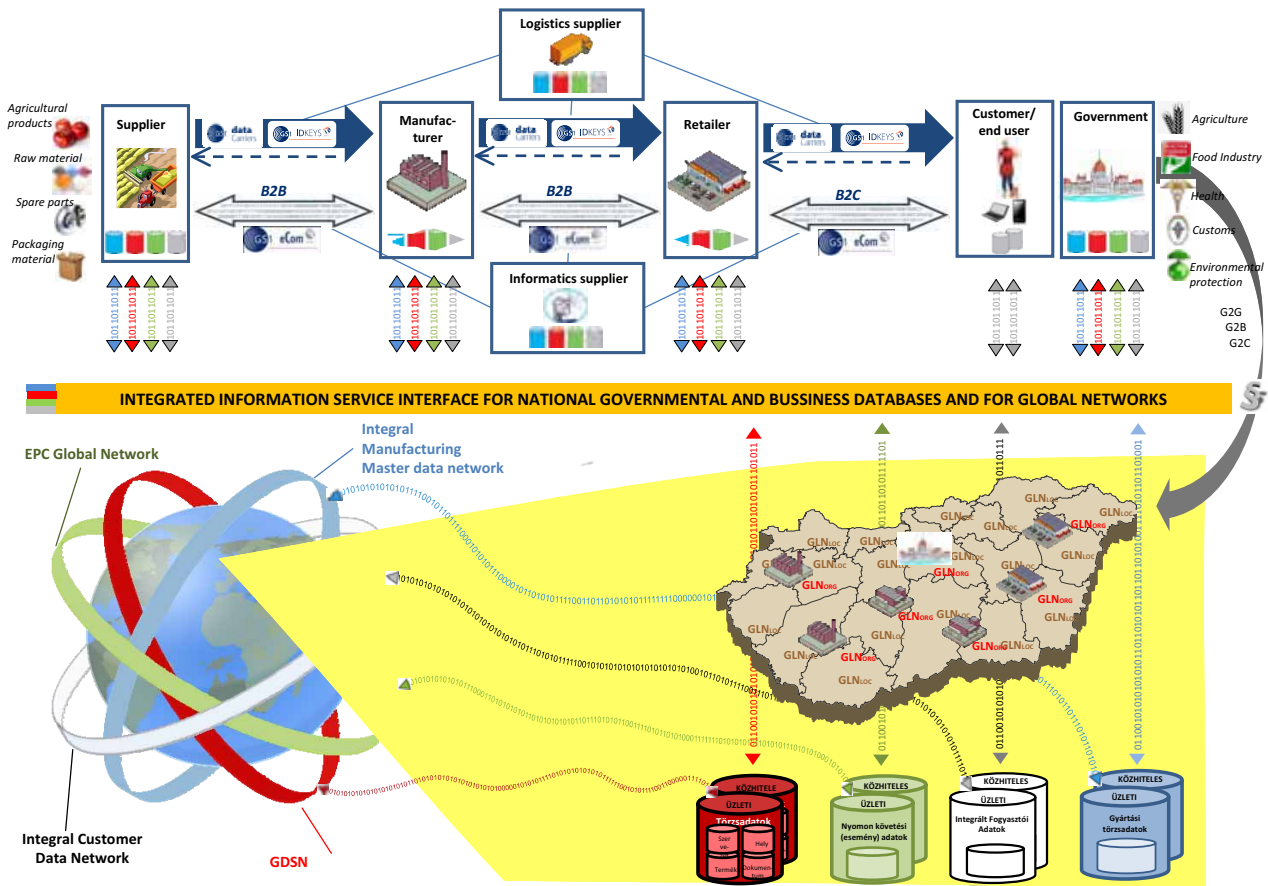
Logistics supplier

Agricultural products
Raw material
Spare parts
Packaging material

Supplier

GS1 data Carriers
GS1 IDKEYS

Manufacturer

Retailer

Customer/ end user

Government

Agriculture
Food Industry
Health
Customs
Environmental protection

B2B
GS1 eCom
B2B
GS1 eCom
B2C
GS1 eCom

Informatics supplier

G2G
G2B
G2C

INTEGRATED INFORMATION SERVICE INTERFACE FOR NATIONAL GOVERNMENTAL AND BUSSINESS DATABASES AND FOR GLOBAL NETWORKS

EPC Global Network

Integral Manufacturing Master data network

Integral Customer Data Network

GDSN

GLN$_{LOC}$
GLN$_{ORG}$

KÖZHITELE
ÜZLETI
Törzsadatok
Szervezet
Hely
Termék
Dokumentum

KÖZHITELES
ÜZLETI
Nyomon követési (esemény) adatok

KÖZHITELES
ÜZLETI
Integrált Fogyasztói Adatok

KÖZHITELES
ÜZLETI
Gyártási törzsadatok